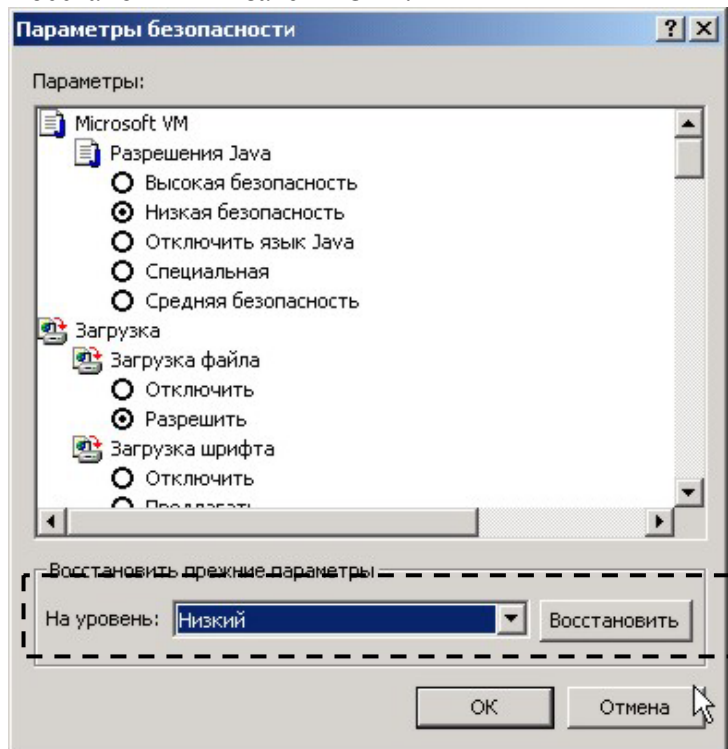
Параметры безопасности ? X

Параметры:

Microsoft VM
Разрешения Java
Высокая безопасность
Низкая безопасность
Отключить язык Java
Специальная
Средняя безопасность
Загрузка
Загрузка файла
Отключить
Разрешить
Загрузка шрифта
Отключить
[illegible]

Восстановить прежние параметры

На уровень: Низкий

Восстановить

OK

Отмена